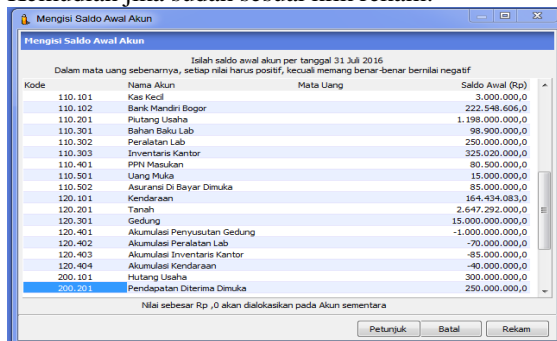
Kemudian jika sudah sesuai klik rekam.

Mengisi Saldo Awal Akun

Mengisi Saldo Awal Akun

Isilah saldo awal akun per tanggal 31 Juli 2016
Dalam mata uang sebenarnya, setiap nilai harus positif, kecuali memang benar-benar bernilai negatif

| Kode | Nama Akun | Mata Uang | Saldo Awal (Rp) |
|---|---|---|---|
| 110.101 | Kas Kecil | | 3.000.000,0 |
| 110.102 | Bank Mandiri Bogor | | 222.548.606,0 |
| 110.201 | Piutang Usaha | | 1.198.000.000,0 |
| 110.301 | Bahan Baku Lab | | 98.900.000,0 |
| 110.302 | Peralatan Lab | | 250.000.000,0 |
| 110.303 | Inventaris Kantor | | 325.000.000,0 |
| 110.401 | PPN Masukan | | 80.500.000,0 |
| 110.501 | Uang Muka | | 15.000.000,0 |
| 110.502 | Asuransi Di Bayar Dimuka | | 85.000.000,0 |
| 120.101 | Kendaraan | | 164.434.083,0 |
| 120.201 | Tanah | | 2.647.292.000,0 |
| 120.301 | Gedung | | 15.000.000.000,0 |
| 120.401 | Akumulasi Penyusutan Gedung | | -1.000.000.000,0 |
| 120.402 | Akumulasi Peralatan Lab | | -70.000.000,0 |
| 120.403 | Akumulasi Inventaris Kantor | | -85.000.000,0 |
| 120.404 | Akumulasi Kendaraan | | -40.000.000,0 |
| 200.101 | Hutang Usaha | | 300.000.000,0 |
| 200.201 | Pendapatan Diterima Dimuka | | 250.000.000,0 |

Nilai sebesar Rp ,0 akan dialokasikan pada Akun sementara

Petunjuk Batal Rekam